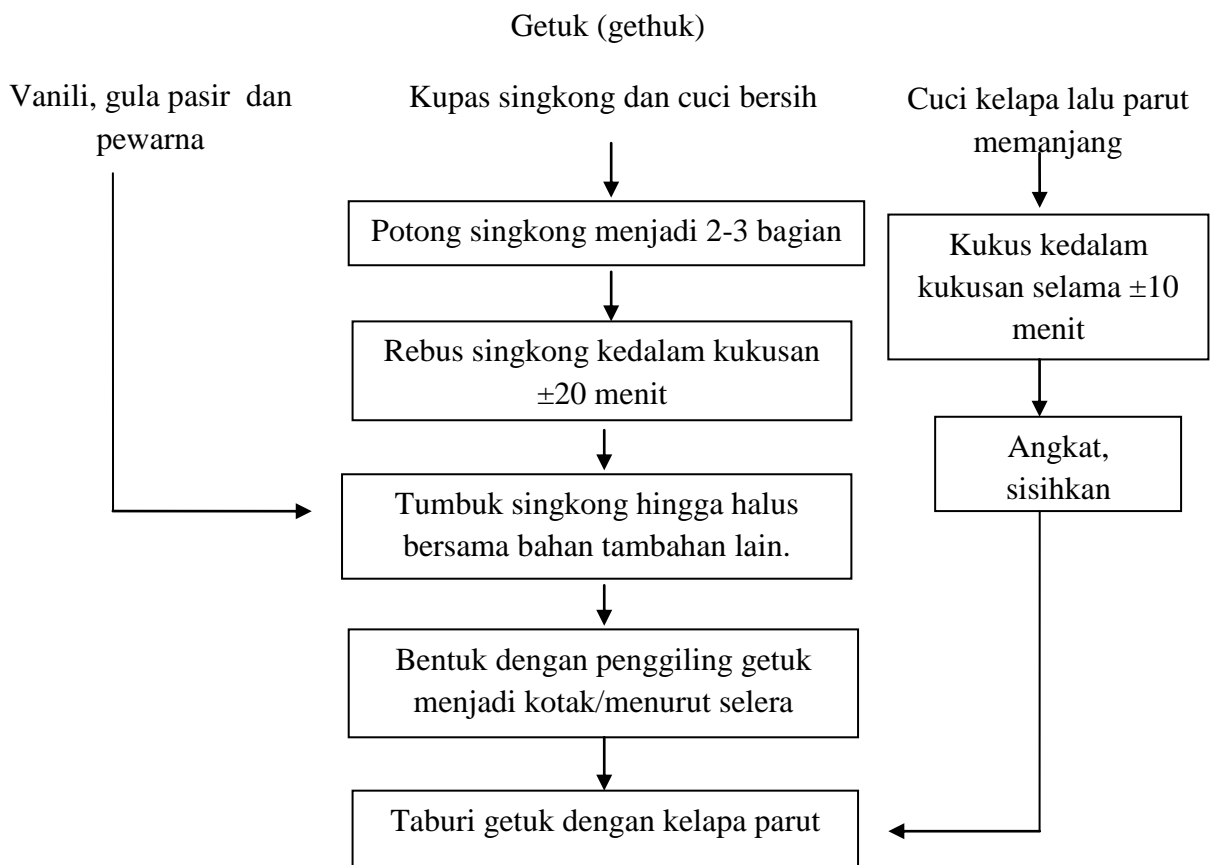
Getuk (gethuk)

Vanili, gula pasir dan pewarna

Kupas singkong dan cuci bersih

Cuci kelapa lalu parut memanjang

Potong singkong menjadi 2-3 bagian

Kukus kedalam kukusan selama $\pm10$ menit

Rebus singkong kedalam kukusan $\pm20$ menit

Angkat, sisihkan

Tumbuk singkong hingga halus bersama bahan tambahan lain.

Bentuk dengan penggiling getuk menjadi kotak/menurut selera

Taburi getuk dengan kelapa parut